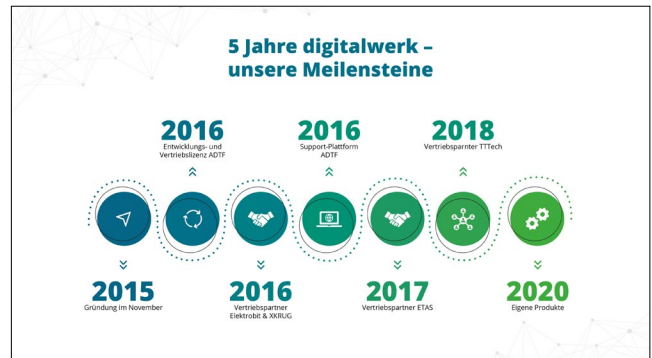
5 Jahre digitalwerk – unsere Meilensteine

2016
Entwicklungs- und Vertriebslizenz ADTF

2016
Support-Plattform ADTF

2018
Vertriebspartner TTTech

2015
Gründung im November

2016
Vertriebspartner Elektrobit & XKRUG

2017
Vertriebspartner ETAS

2020
Eigene Produkte